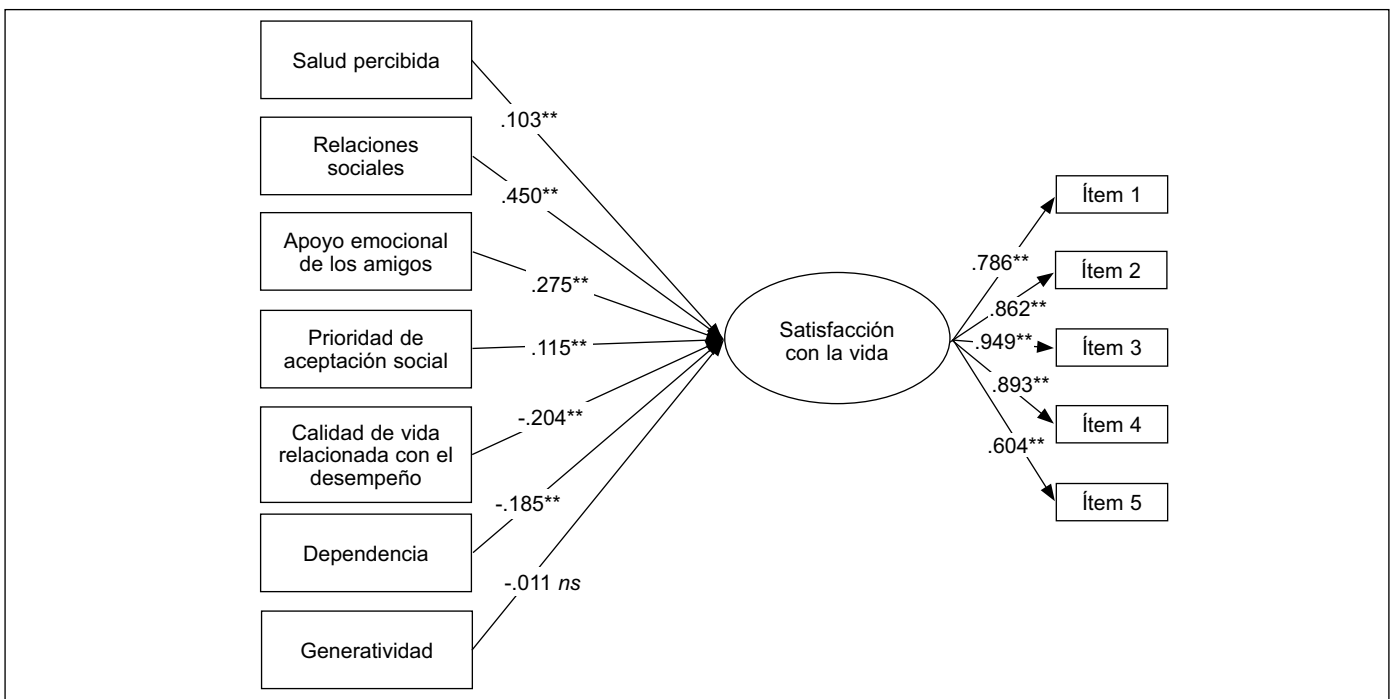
Salud percibida

.103**

Relaciones sociales

.450**

Apoyo emocional de los amigos

.275**

Prioridad de aceptación social

.115**

Calidad de vida relacionada con el desempeño

-.204**

-.185**

Dependencia

-.011 *ns*

Generatividad

Satisfacción con la vida

.786**

.862**

.949**

.893**

.604**

Ítem 1

Ítem 2

Ítem 3

Ítem 4

Ítem 5